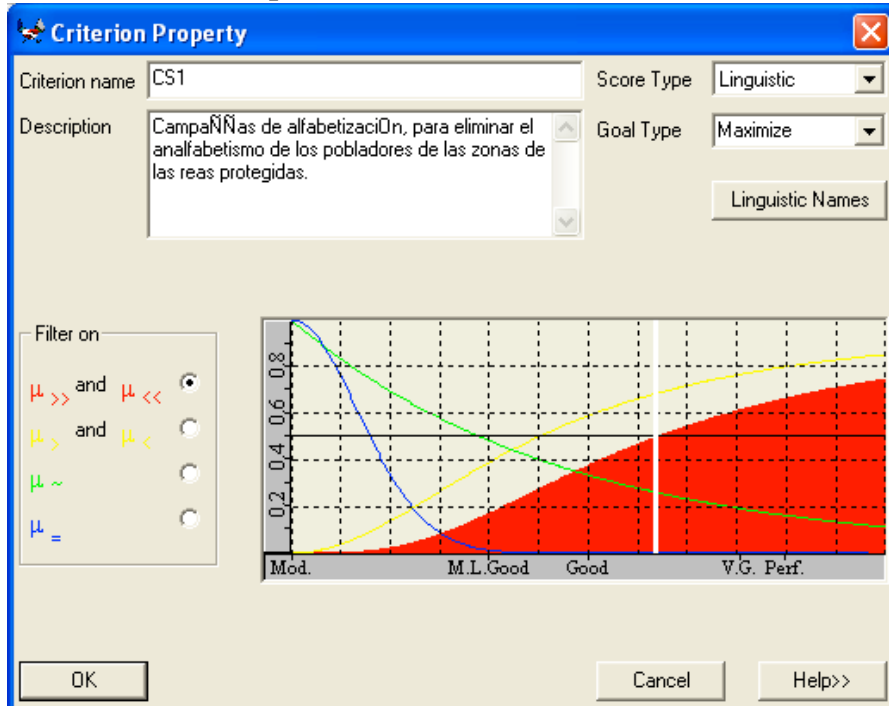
Criterion Property

Criterion name CS1

Score Type Linguistic

Description CampaÑÑas de alfabetizaciOn, para eliminar el analfabetismo de los pobladores de las zonas de las reas protegidas.

Goal Type Maximize

Linguistic Names

Filter on

$\mu_{>>}$ and $\mu_{<<}$

$\mu_{>}$ and $\mu_{<}$

$\mu_{\sim}$

$\mu_{=}$

0.8
0.6
0.4
0.2

Mod. M.L.Good Good V.G. Perf.

OK

Cancel

Help>>